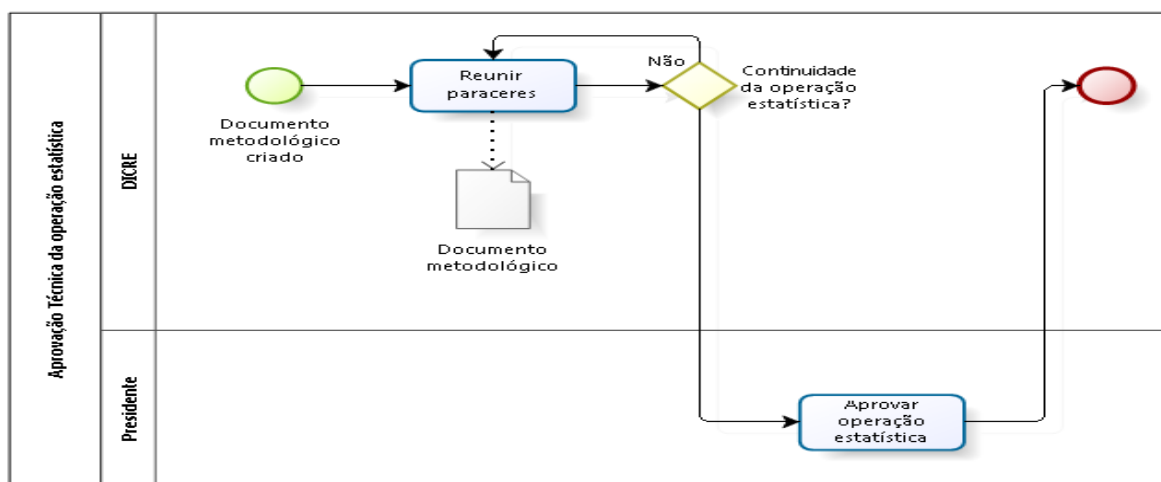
Aprovação Técnica da operação estatística

DICRE

Documento metodológico criado

Reunir paraceres

Não

Continuidade da operação estatística?

Documento metodológico

Presidente

Aprovar operação estatística